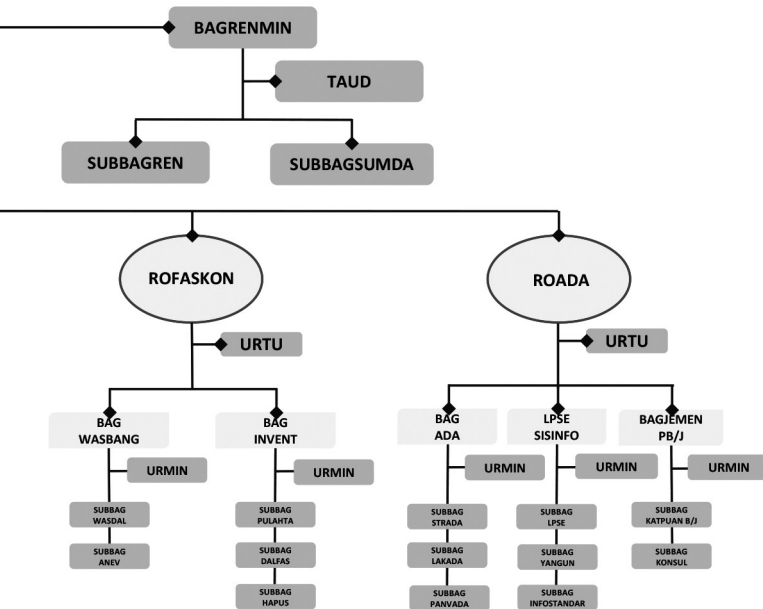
BAGRENMIN

TAUD

SUBBAGREN

SUBBAGSUMDA

ROFASKON

ROADA

URTU

URTU

BAG WASBANG

BAG INVENT

BAG ADA

LPSE SISINFO

BAGJEMEN PB/J

URMIN

URMIN

URMIN

URMIN

URMIN

SUBBAG WASDAL

SUBBAG ANEV

SUBBAG PULAHTA

SUBBAG DALFAS

SUBBAG HAPUS

SUBBAG STRADA

SUBBAG LAKADA

SUBBAG PANVADA

SUBBAG LPSE

SUBBAG YANGUN

SUBBAG INFOSTANDAR

SUBBAG KATPUAN B/J

SUBBAG KONSUL